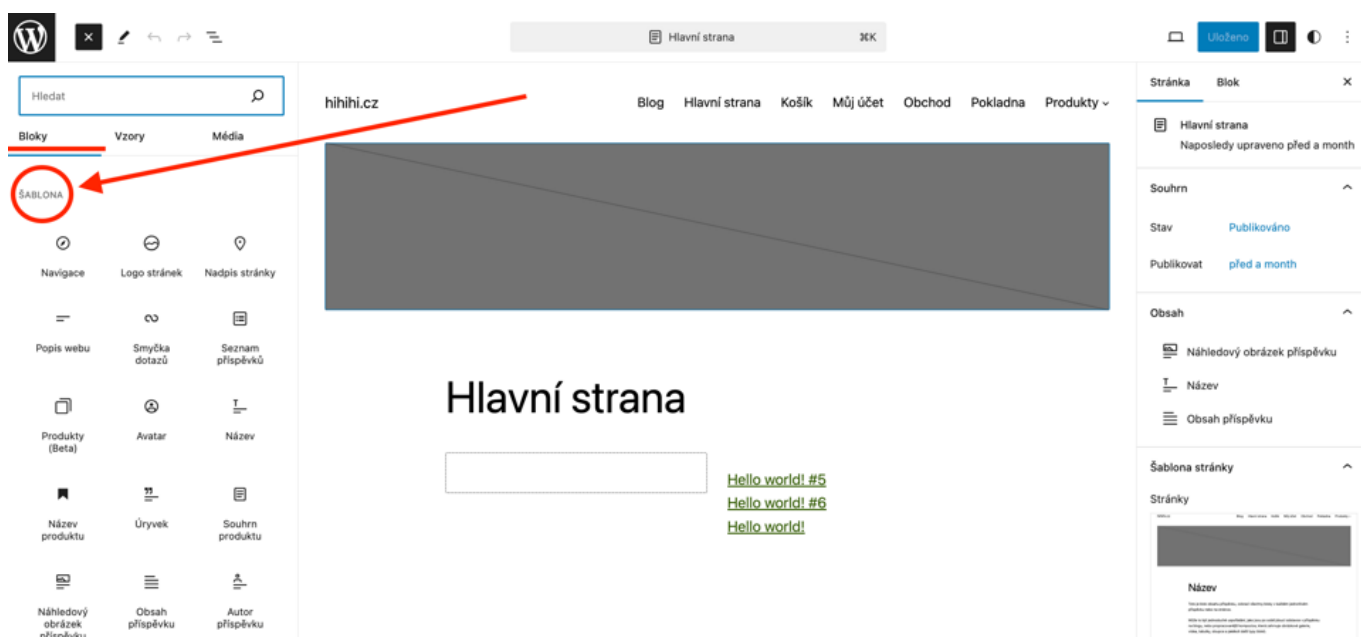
Hlavní strana ⌘K

Uloženo

Hledat

Bloky Vzory Média

ŠABLONA

Navigace
Logo stránek
Nadpis stránky
Popis webu
Smyčka dotazů
Seznam příspěvků
Produkty (Beta)
Avatar
Název
Název produktu
Úryvek
Souhrn produktu
Náhledový obrázek příspěvku
Obsah příspěvku
Autor příspěvku

hihihi.cz

Blog Hlavní strana Košík Můj účet Obchod Pokladna Produkty

Hlavní strana

Hello world! #5
Hello world! #6
Hello world!

Stránka Blok

Hlavní strana
Naposledy upraveno před a month

Souhrn

Stav Publikováno

Publikovat před a month

Obsah

Náhledový obrázek příspěvku
Název
Obsah příspěvku

Šablona stránky

Stránky

Název